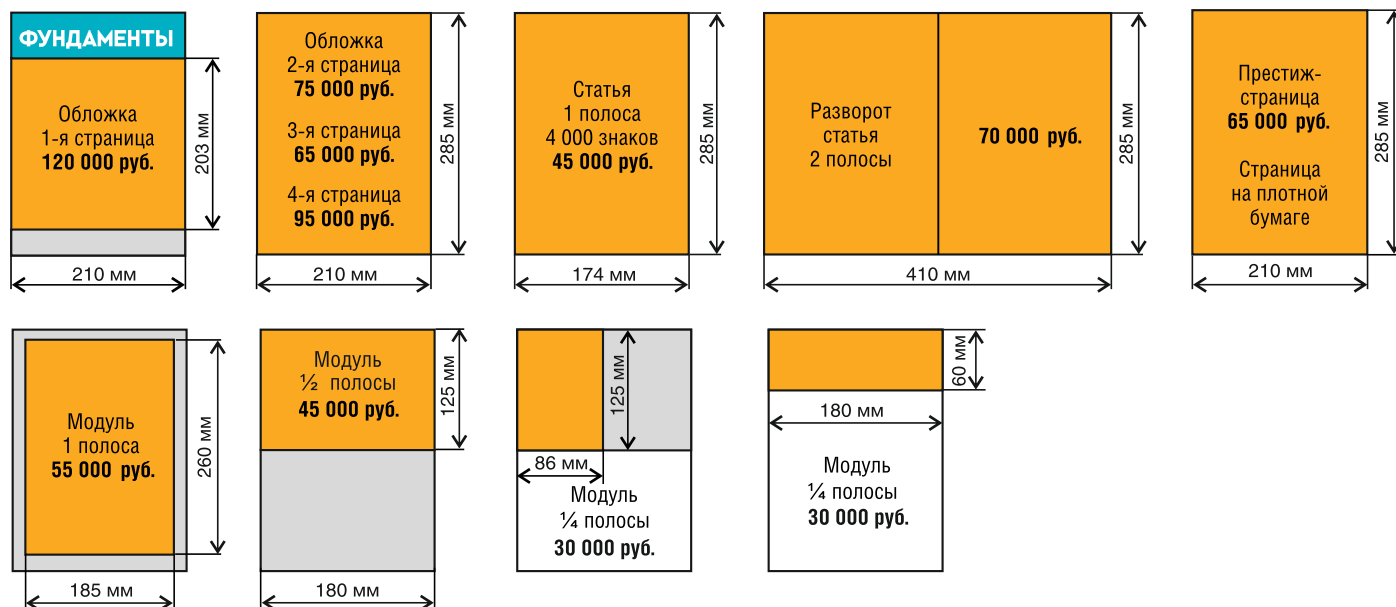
ФУНДАМЕНТЫ

Обложка
1-я страница
**120 000 руб.**

203 мм

210 мм

Обложка
2-я страница
**75 000 руб.**

3-я страница
**65 000 руб.**

4-я страница
**95 000 руб.**

285 мм

210 мм

Статья
1 полоса
4 000 знаков
**45 000 руб.**

285 мм

174 мм

Разворот
статья
2 полосы

**70 000 руб.**

285 мм

410 мм

Престиж-страница
**65 000 руб.**

Страница
на плотной
бумаге

285 мм

210 мм

Модуль
1 полоса
**55 000 руб.**

260 мм

185 мм

Модуль
½ полосы
**45 000 руб.**

125 мм

180 мм

125 мм

86 мм

Модуль
¼ полосы
**30 000 руб.**

60 мм

180 мм

Модуль
¼ полосы
**30 000 руб.**